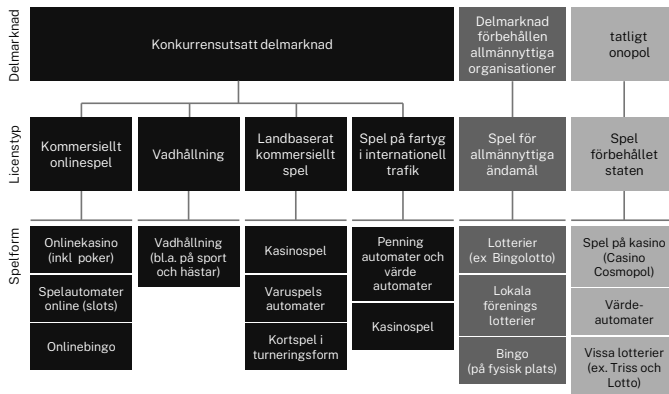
Delmarknad

Konkurrensutsatt delmarknad

Delmarknad förbehållen allmännyttiga organisationer

tatligt onopol

Licenstyp

Kommersiellt onlinespel

Vadhållning

Landbaserat kommersiellt spel

Spel på fartyg i internationell trafik

Spel för allmännyttiga ändamål

Spel förbehållet staten

Spelform

Onlinekasino (inkl poker)

Spelautomater online (slots)

Onlinebingo

Vadhållning (bl.a. på sport och hästar)

Kasinospel

Varuspels automater

Kortspel i turneringsform

Penning automater och värde automater

Kasinospel

Lotterier (ex. Bingolotto)

Lokala förenings lotterier

Bingo (på fysisk plats)

Spel på kasino (Casino Cosmopol)

Värde-automater

Vissa lotterier (ex. Triss och Lotto)